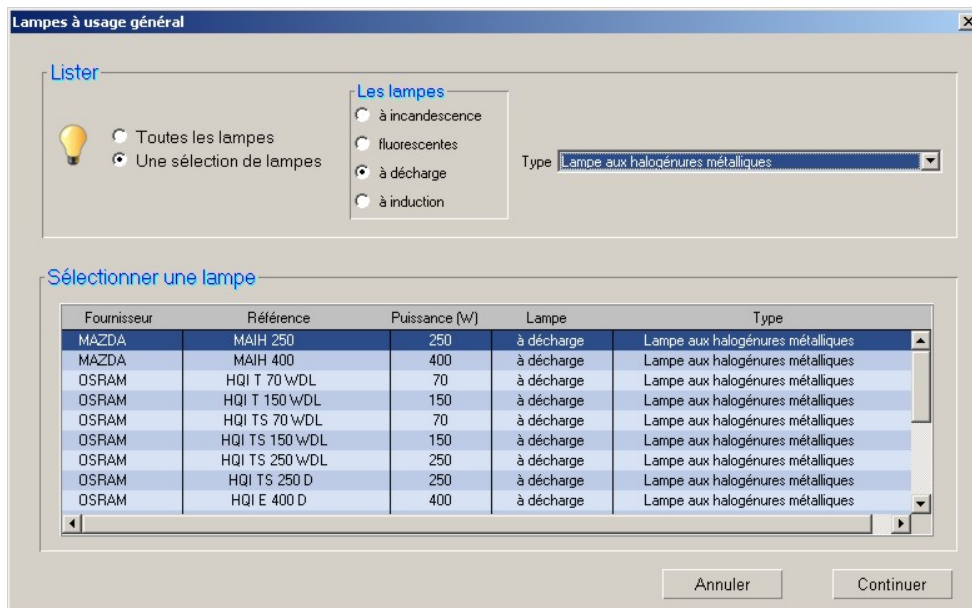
Lampes à usage général

×

Lister

Toutes les lampes
Une sélection de lampes

Les lampes
à incandescence
fluorescentes
à décharge
à induction

Type Lampe aux halogénures métalliques

Sélectionner une lampe

| Fournisseur | Référence | Puissance (W) | Lampe | Type |
|---|---|---|---|---|
| MAZDA | MAIH 250 | 250 | à décharge | Lampe aux halogénures métalliques |
| MAZDA | MAIH 400 | 400 | à décharge | Lampe aux halogénures métalliques |
| OSRAM | HQI T 70 WDL | 70 | à décharge | Lampe aux halogénures métalliques |
| OSRAM | HQI T 150 WDL | 150 | à décharge | Lampe aux halogénures métalliques |
| OSRAM | HQI TS 70 WDL | 70 | à décharge | Lampe aux halogénures métalliques |
| OSRAM | HQI TS 150 WDL | 150 | à décharge | Lampe aux halogénures métalliques |
| OSRAM | HQI TS 250 WDL | 250 | à décharge | Lampe aux halogénures métalliques |
| OSRAM | HQI TS 250 D | 250 | à décharge | Lampe aux halogénures métalliques |
| OSRAM | HQI E 400 D | 400 | à décharge | Lampe aux halogénures métalliques |

Annuler
Continuer